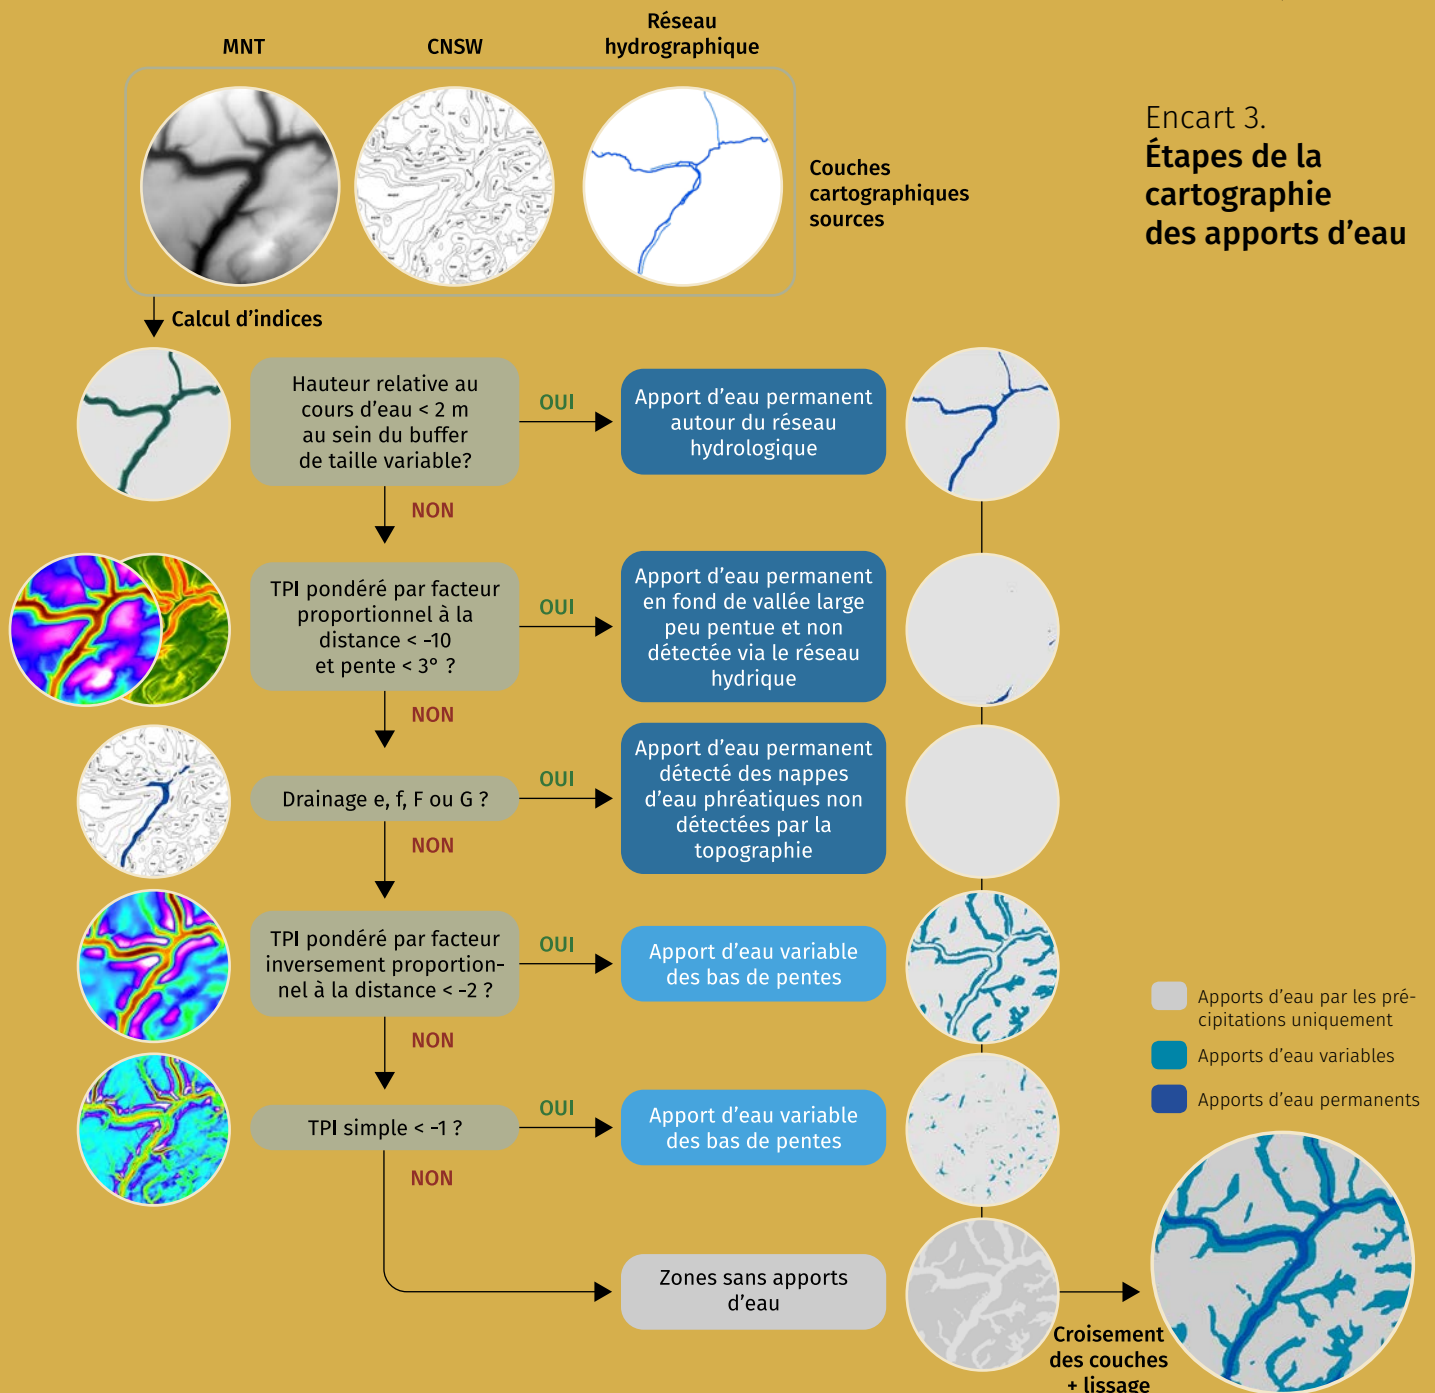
MNT

CNSW

Réseau hydrographique

Couches cartographiques sources

Encart 3.
Étapes de la cartographie des apports d'eau

Calcul d'indices

Hauteur relative au cours d'eau < 2 m au sein du buffer de taille variable?

OUI

Apport d'eau permanent autour du réseau hydrologique

NON

TPI pondéré par facteur proportionnel à la distance < -10 et pente < 3° ?

OUI

Apport d'eau permanent en fond de vallée large peu pentue et non détectée via le réseau hydrique

NON

Drainage e, f, F ou G ?

OUI

Apport d'eau permanent détecté des nappes d'eau phréatiques non détectées par la topographie

NON

TPI pondéré par facteur inversement proportionnel à la distance < -2 ?

OUI

Apport d'eau variable des bas de pentes

NON

TPI simple < -1 ?

OUI

Apport d'eau variable des bas de pentes

NON

Zones sans apports d'eau

Apports d'eau par les précipitations uniquement

Apports d'eau variables

Apports d'eau permanents

Croisement des couches + lissage